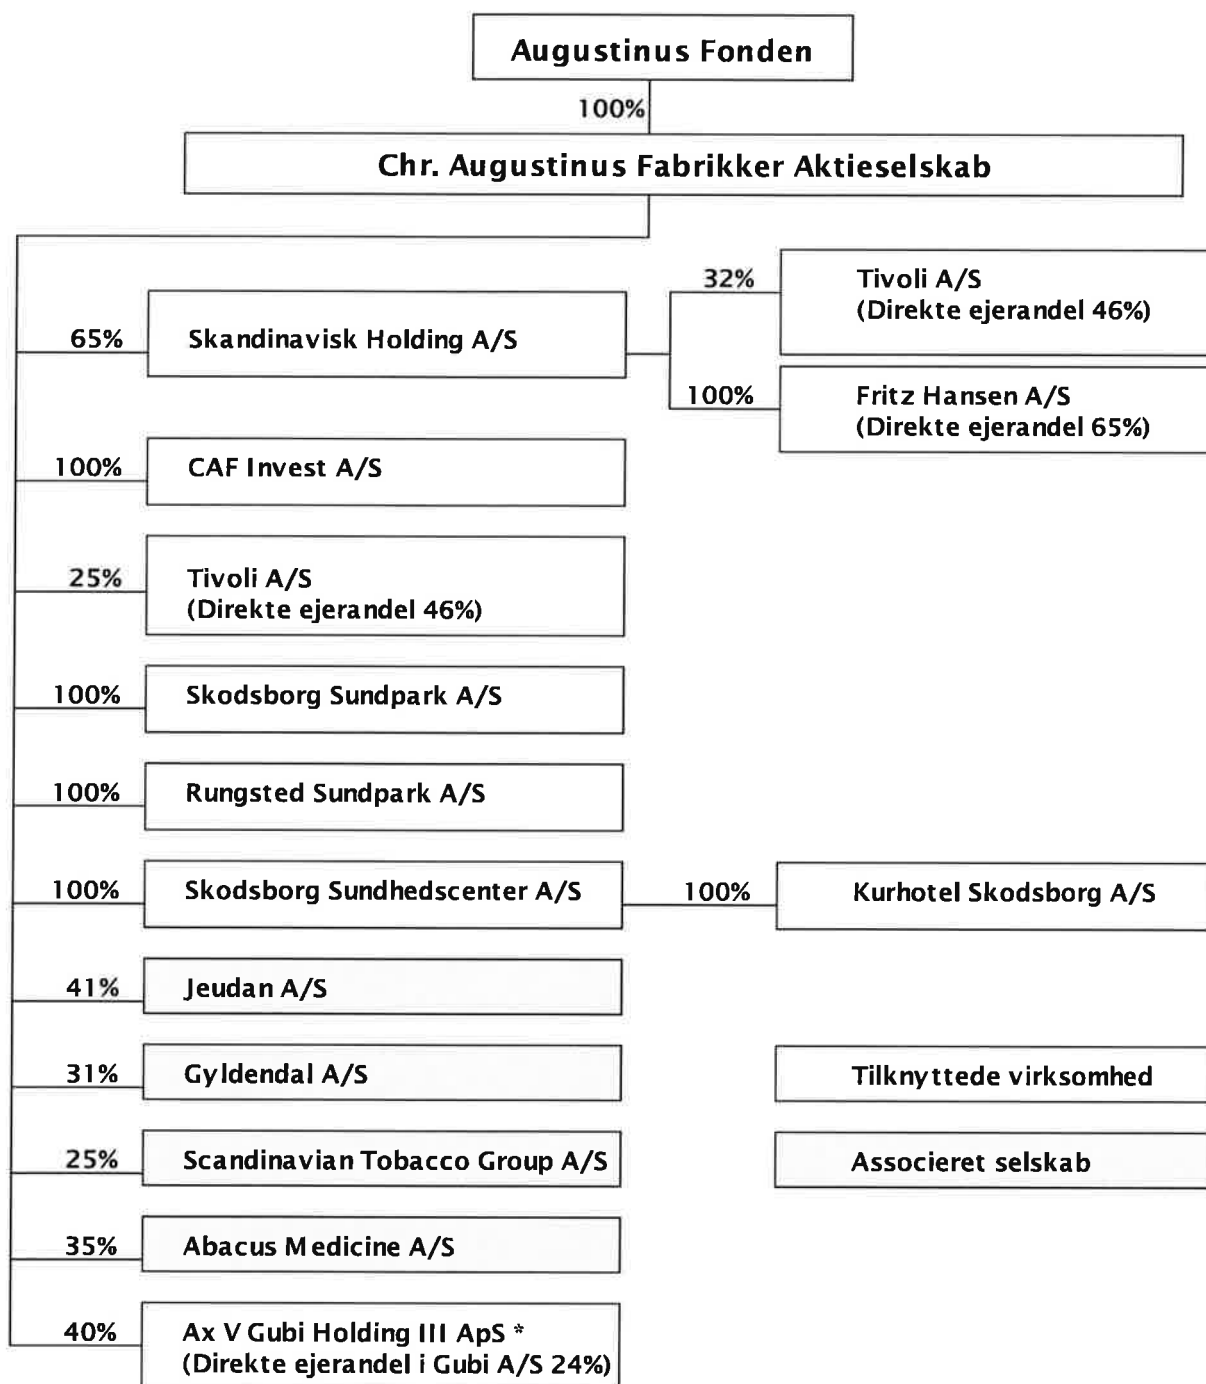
Augustinus Fonden

100%

Chr. Augustinus Fabrikker Aktieselskab

65%
Skandinavisk Holding A/S

32%
Tivoli A/S
(Direkte ejerandel 46%)

100%
Fritz Hansen A/S
(Direkte ejerandel 65%)

100%
CAF Invest A/S

25%
Tivoli A/S
(Direkte ejerandel 46%)

100%
Skodsborg Sundpark A/S

100%
Rungsted Sundpark A/S

100%
Skodsborg Sundhedscenter A/S

100%
Kurhotel Skodsborg A/S

41%
Jeudan A/S

31%
Gyldendal A/S

Tilknyttede virksomhed

25%
Scandinavian Tobacco Group A/S

Associeret selskab

35%
Abacus Medicine A/S

40%
Ax V Gubi Holding III ApS *
(Direkte ejerandel i Gubi A/S 24%)